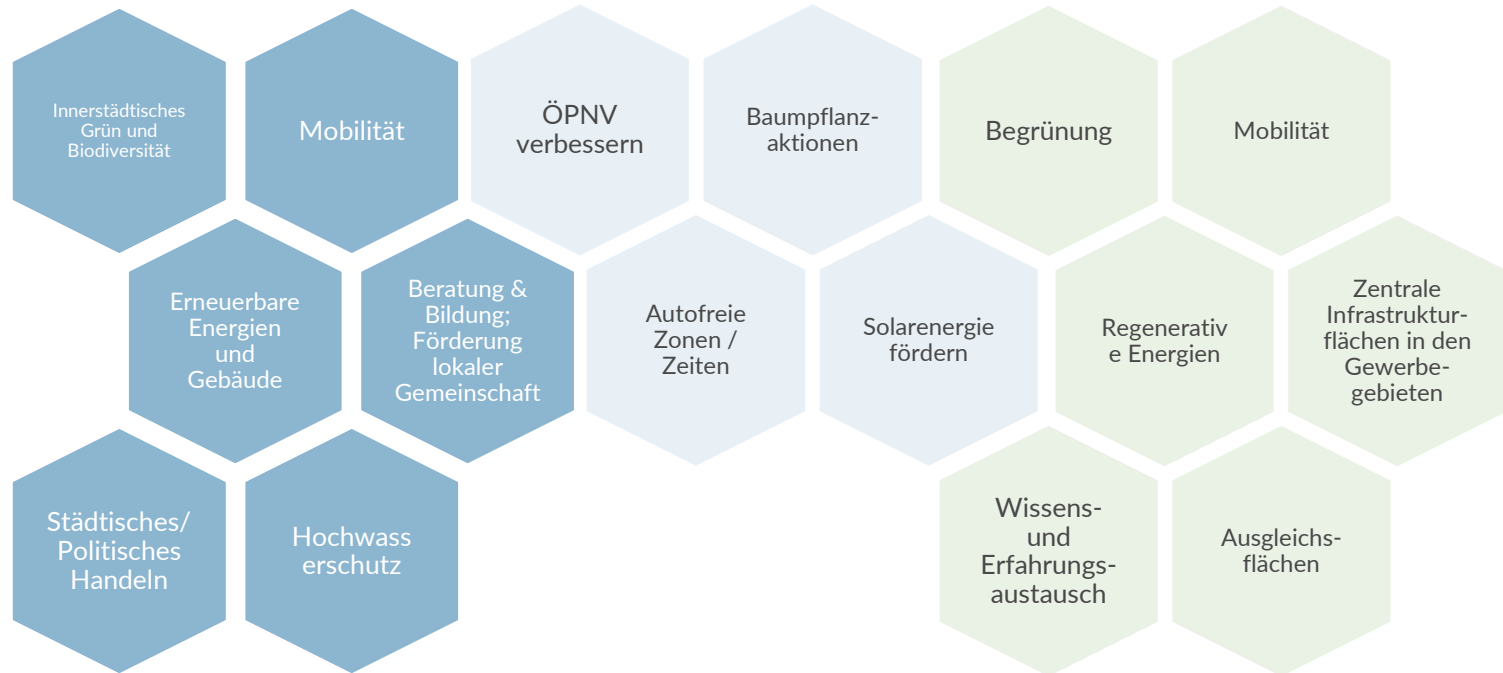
Innerstädtisches Grün und Biodiversität

Mobilität

ÖPNV verbessern

Baumpflanzaktionen

Begrünung

Mobilität

Erneuerbare Energien und Gebäude

Beratung & Bildung; Förderung lokaler Gemeinschaft

Autofreie Zonen / Zeiten

Solarenergie fördern

Regenerative Energien

Zentrale Infrastrukturflächen in den Gewerbegebieten

Städtisches/ Politisches Handeln

Hochwasserschutz

Wissens- und Erfahrungsaustausch

Ausgleichsflächen